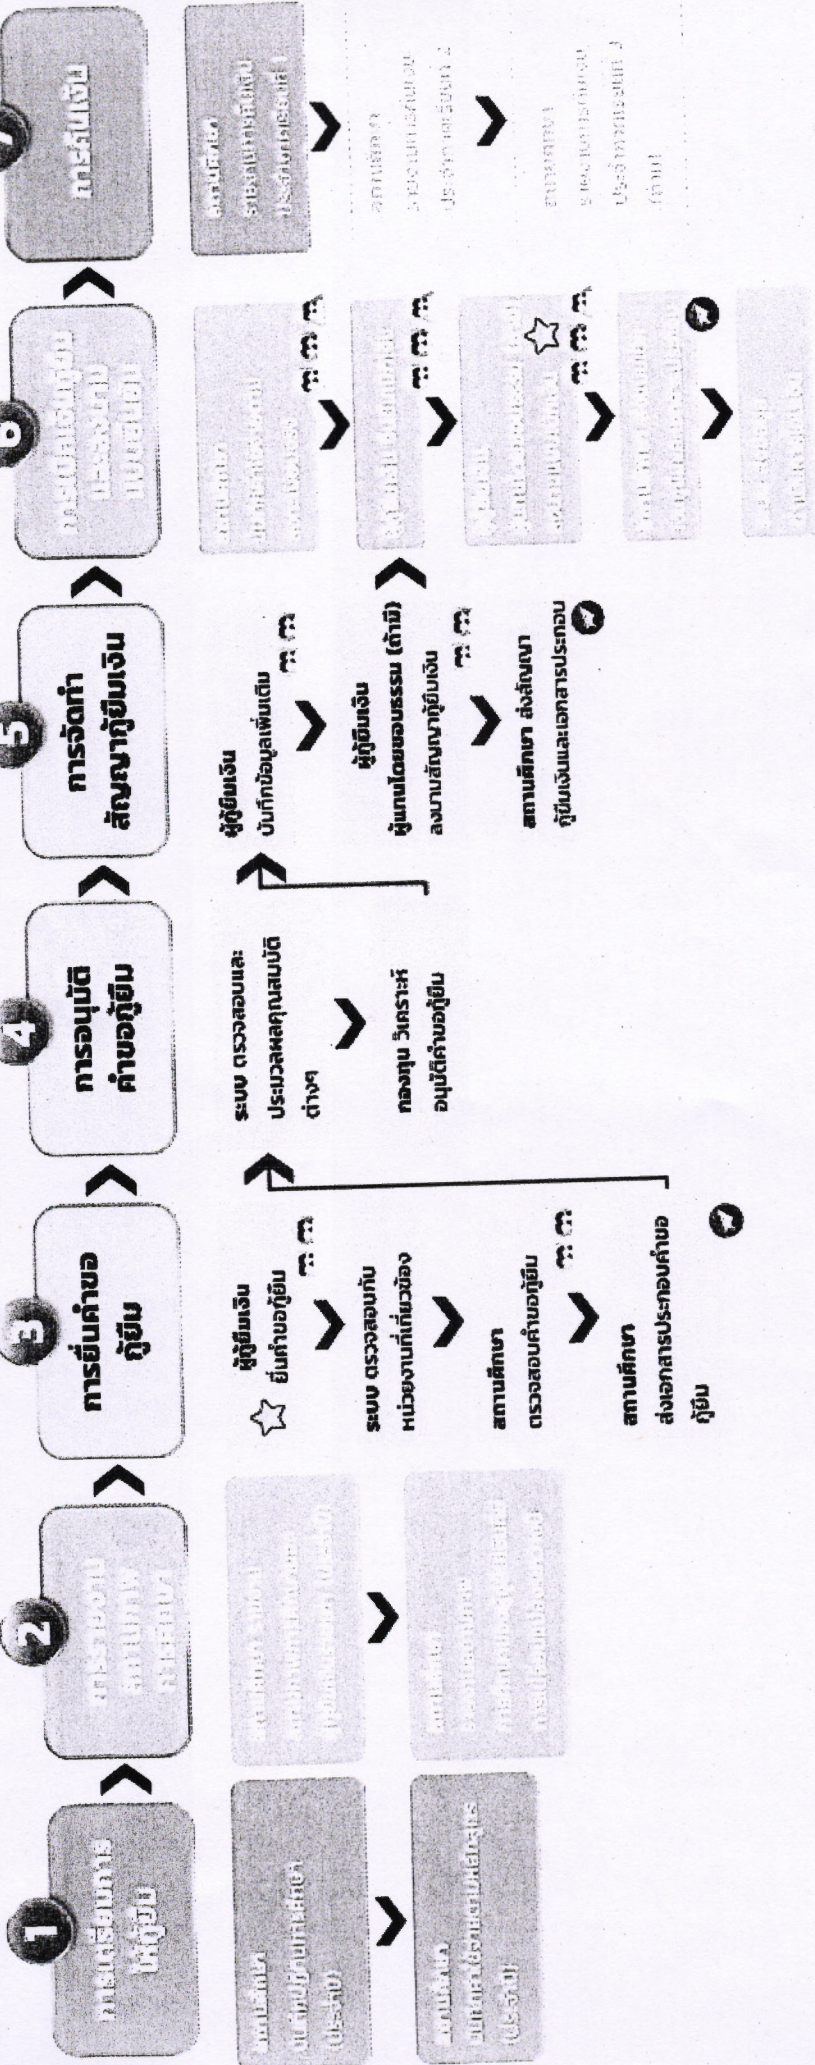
1
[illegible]

2
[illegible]

3
การยื่นคำขอกู้ยืม

ผู้กู้ยืมเงิน
ยื่นคำขอกู้ยืม

ระบบ ตรวจสอบกับหน่วยงานที่เกี่ยวข้อง

สถานศึกษา
ตรวจสอบคำขอกู้ยืม

สถานศึกษา
ส่งเอกสารประกอบคำขอกู้ยืม

4
การอนุมัติคำขอกู้ยืม

ระบบ ตรวจสอบและประมวลผลคุณสมบัติต่างๆ

กองทุน วิเคราะห์อนุมัติคำขอกู้ยืม

5
การจัดทำสัญญากู้ยืมเงิน

ผู้กู้ยืมเงิน
บันทึกข้อมูลเพิ่มเติม

ผู้กู้ยืมเงิน
ผู้แทนโดยชอบธรรม (ถ้ามี)
ลงนามสัญญากู้ยืมเงิน

สถานศึกษา ส่งสัญญากู้ยืมเงินและเอกสารประกอบ

6
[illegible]

7
การรับเงิน

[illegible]